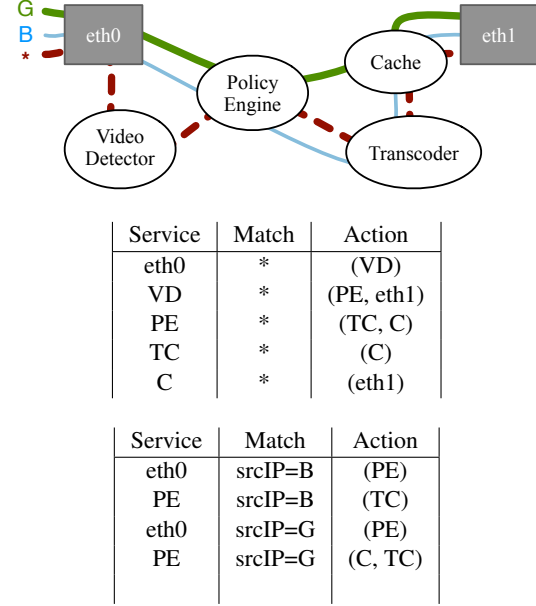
G
B
*
eth0
eth1
Cache
Policy Engine
Video Detector
Transcoder

| Service | Match | Action |
|---|---|---|
| eth0 | * | (VD) |
| VD | * | (PE, eth1) |
| PE | * | (TC, C) |
| TC | * | (C) |
| C | * | (eth1) |

| Service | Match | Action |
|---|---|---|
| eth0 | srcIP=B | (PE) |
| PE | srcIP=B | (TC) |
| eth0 | srcIP=G | (PE) |
| PE | srcIP=G | (C, TC) |